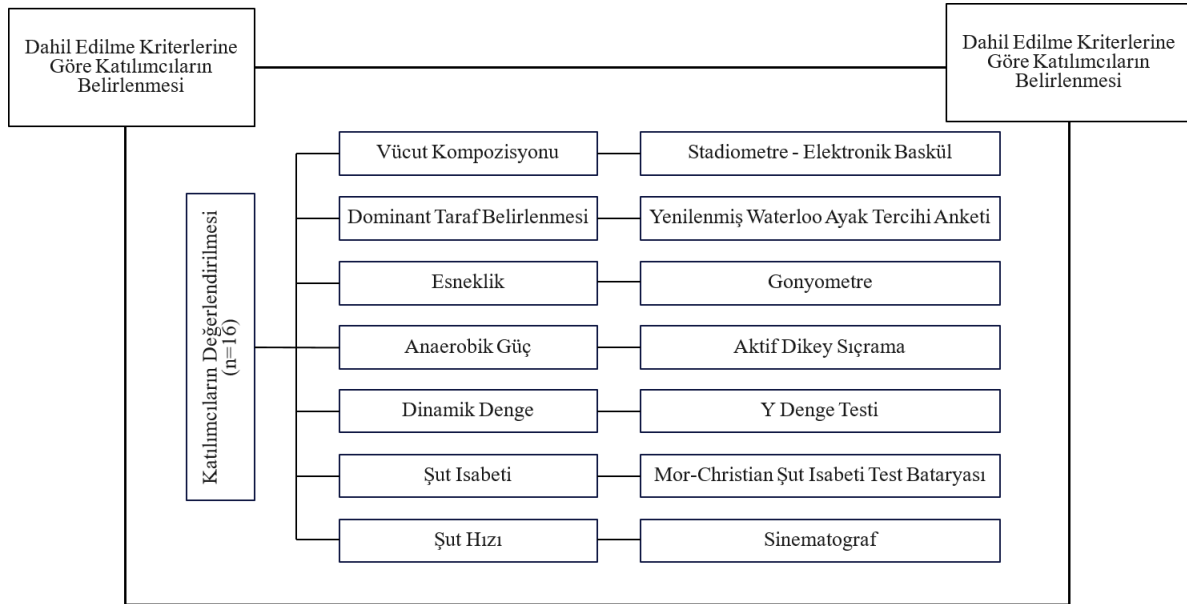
Dahil Edilme Kriterlerine Göre Katılımcıların Belirlenmesi

Dahil Edilme Kriterlerine Göre Katılımcıların Belirlenmesi

Katılımcıların Değerlendirilmesi (n=16)

Vücut Kompozisyonu

Stadiometre - Elektronik Baskül

Dominant Taraf Belirlenmesi

Yenilenmiş Waterloo Ayak Tercihi Anketi

Esneklik

Gonyometre

Anaerobik Güç

Aktif Dikey Sıçrama

Dinamik Denge

Y Denge Testi

Şut Isabeti

Mor-Christian Şut Isabeti Test Bataryası

Şut Hızı

Sinematograf